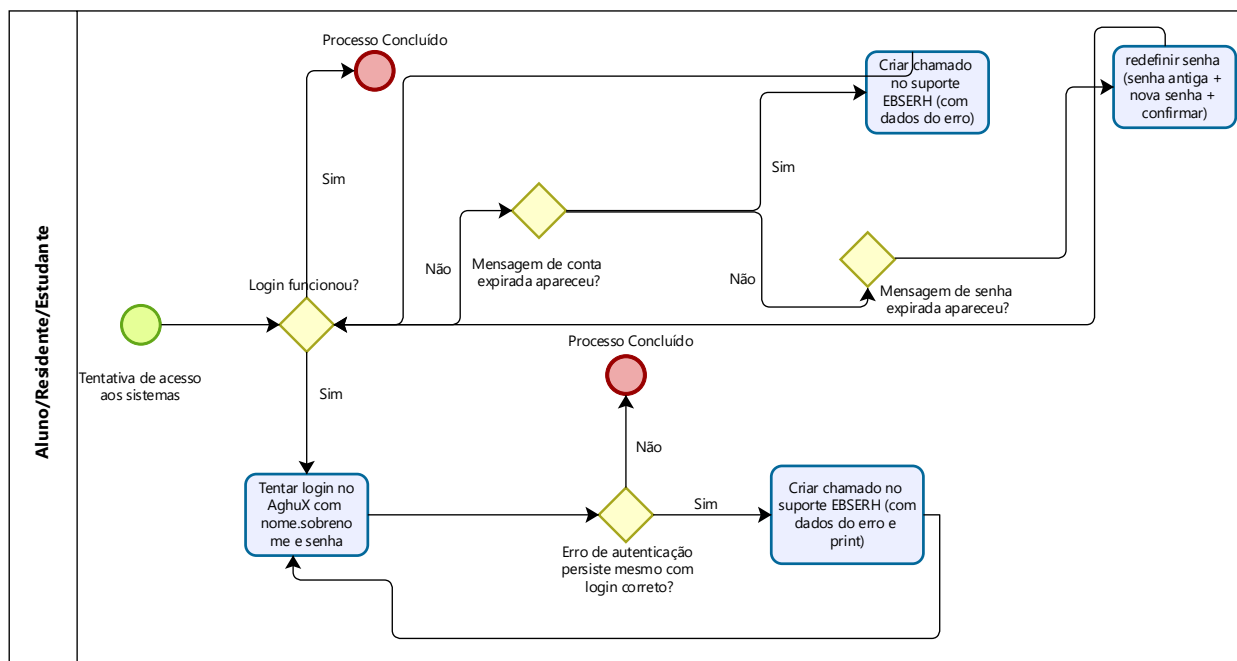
Aluno/Residente/Estudante

Processo Concluído

Criar chamado no suporte EBSERH (com dados do erro)

redefinir senha (senha antiga + nova senha + confirmar)

Sim

Sim

Não

Mensagem de conta expirada apareceu?

Não

Login funcionou?

Mensagem de senha expirada apareceu?

Tentativa de acesso aos sistemas

Processo Concluído

Sim

Não

Tentar login no AghuX com nome.sobrenome e senha

Sim

Criar chamado no suporte EBSERH (com dados do erro e print)

Erro de autenticação persiste mesmo com login correto?